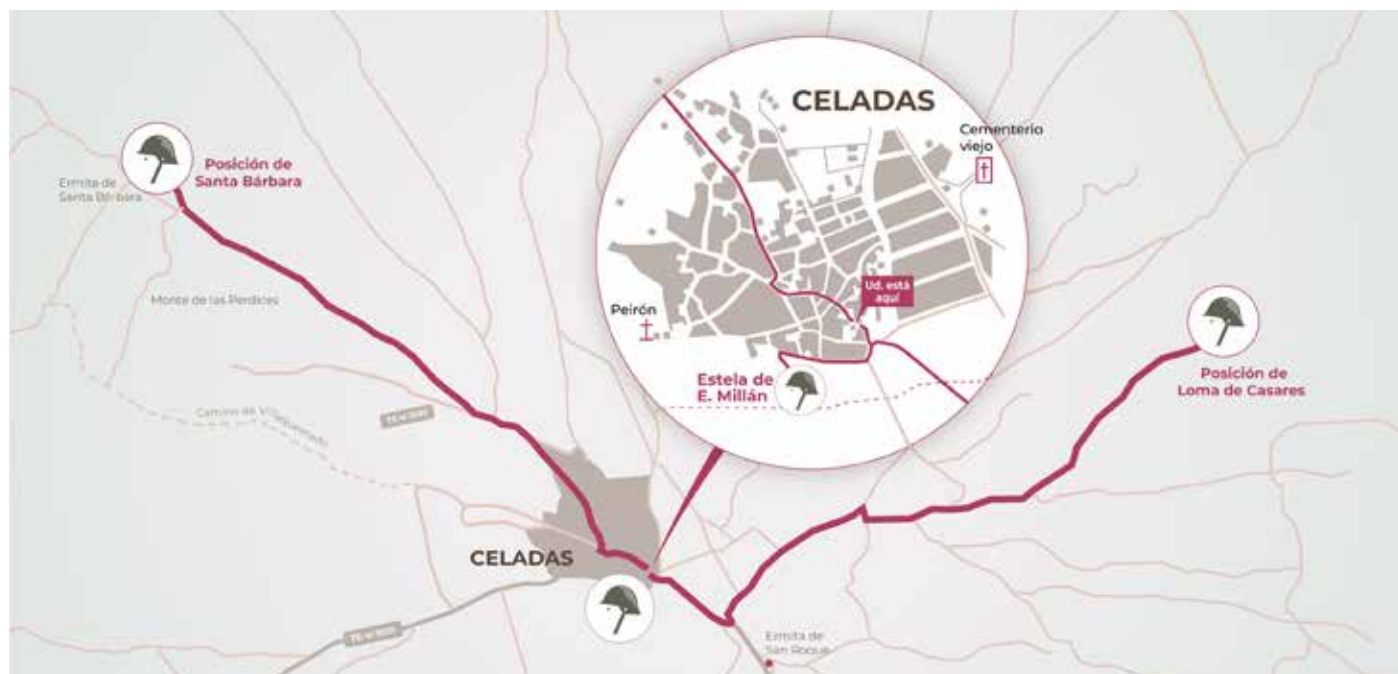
Posición de Santa Bárbara

Ermita de Santa Bárbara

Monte de las Perdices

Camino de Vi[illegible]

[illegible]

CELADAS

Cementerio viejo

Peirón

Ud. está aquí

Estela de E. Millán

Posición de Loma de Casares

CELADAS

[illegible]

Ermita de San Roque